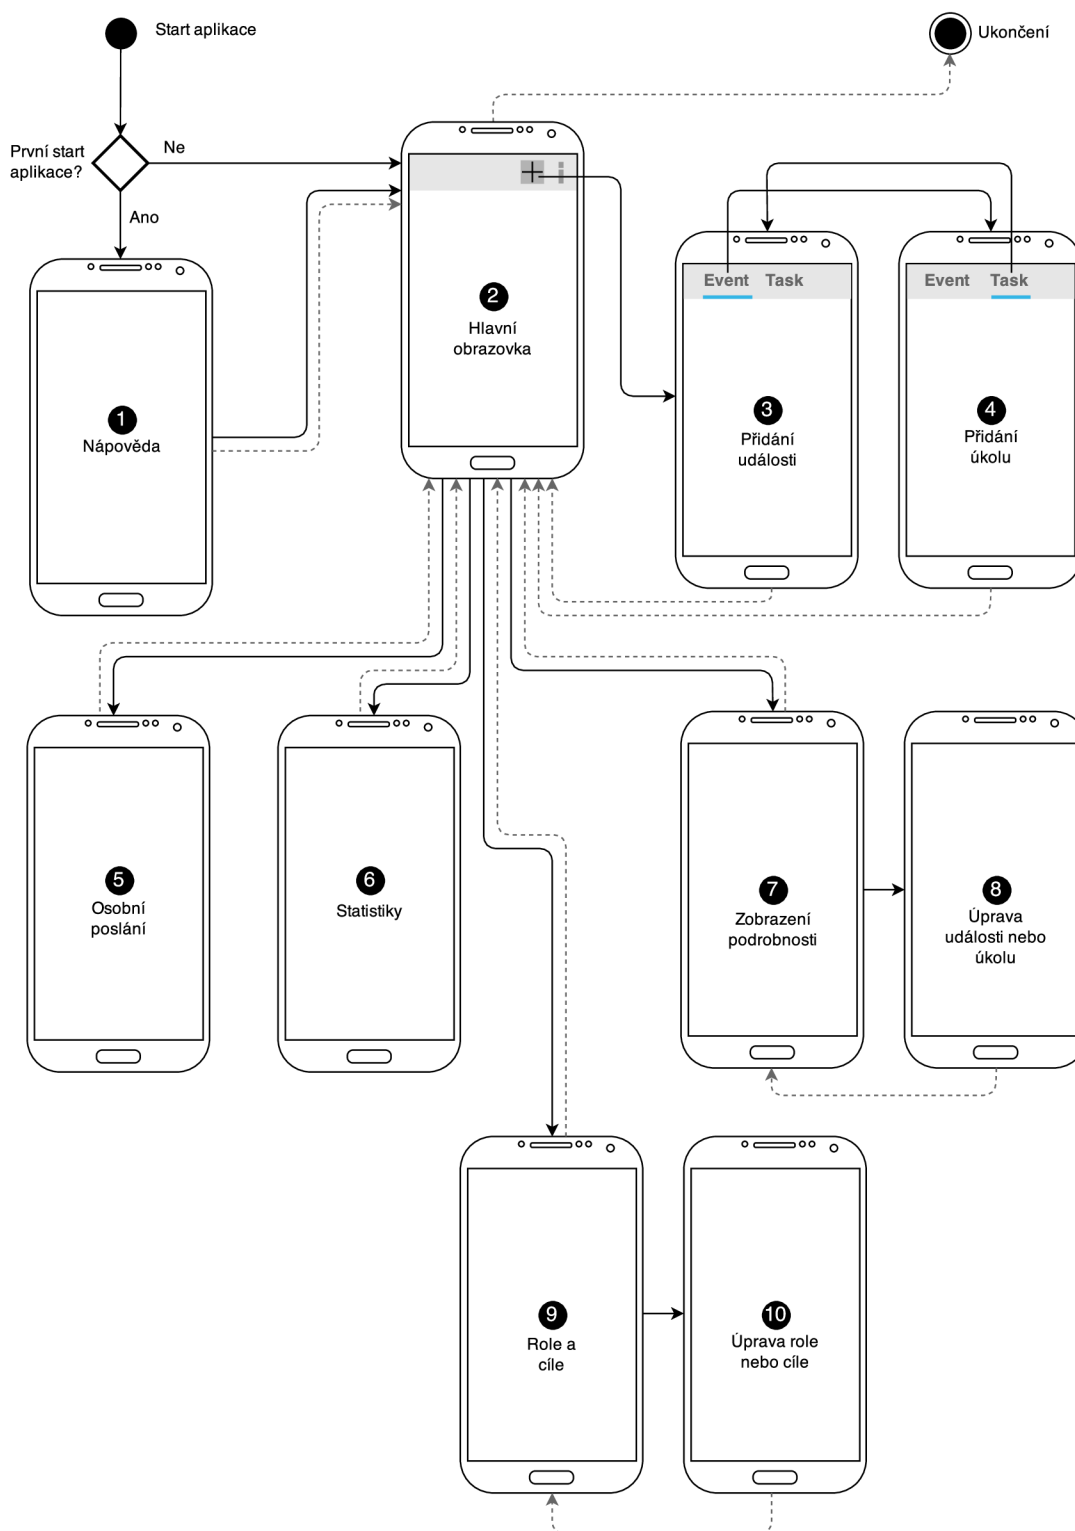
Start aplikace

Ukončení

První start aplikace?

Ne

Ano

1
Nápověda

2
Hlavní obrazovka

+ i

Event Task

3
Přidání události

Event Task

4
Přidání úkolu

5
Osobní poslání

6
Statistiky

7
Zobrazení podrobností

8
Úprava události nebo úkolu

9
Role a cíle

10
Úprava role nebo cíle